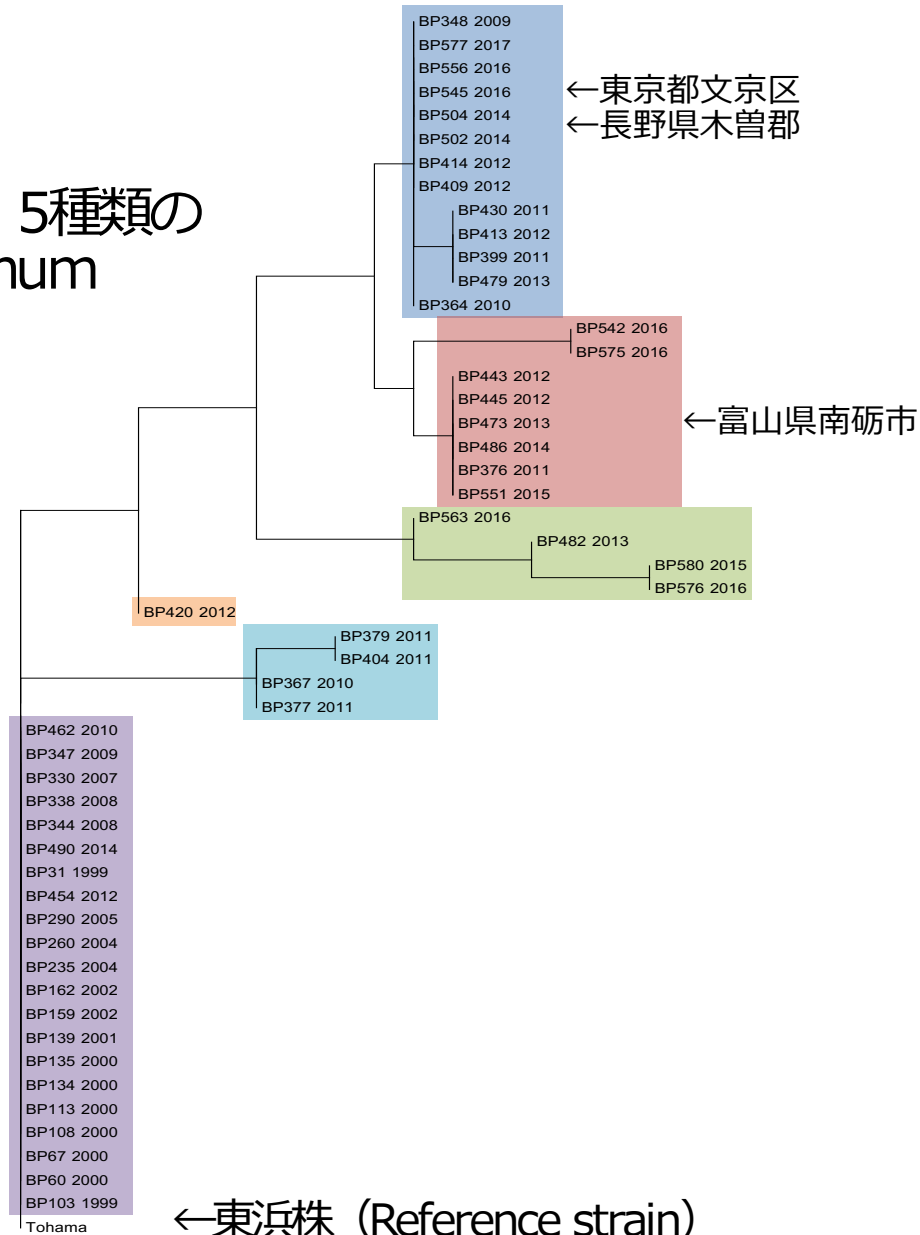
5種類の
num

BP348 2009
BP577 2017
BP556 2016
BP545 2016
BP504 2014
BP502 2014
BP414 2012
BP409 2012
BP430 2011
BP413 2012
BP399 2011
BP479 2013
BP364 2010

←東京都文京区
←長野県木曽郡

BP542 2016
BP575 2016
BP443 2012
BP445 2012
BP473 2013
BP486 2014
BP376 2011
BP551 2015

←富山県南砺市

BP563 2016
BP482 2013
BP580 2015
BP576 2016

BP420 2012

BP379 2011
BP404 2011
BP367 2010
BP377 2011

BP462 2010
BP347 2009
BP330 2007
BP338 2008
BP344 2008
BP490 2014
BP31 1999
BP454 2012
BP290 2005
BP260 2004
BP235 2004
BP162 2002
BP159 2002
BP139 2001
BP135 2000
BP134 2000
BP113 2000
BP108 2000
BP67 2000
BP60 2000
BP103 1999
Tohama

←東浜株（Reference strain）